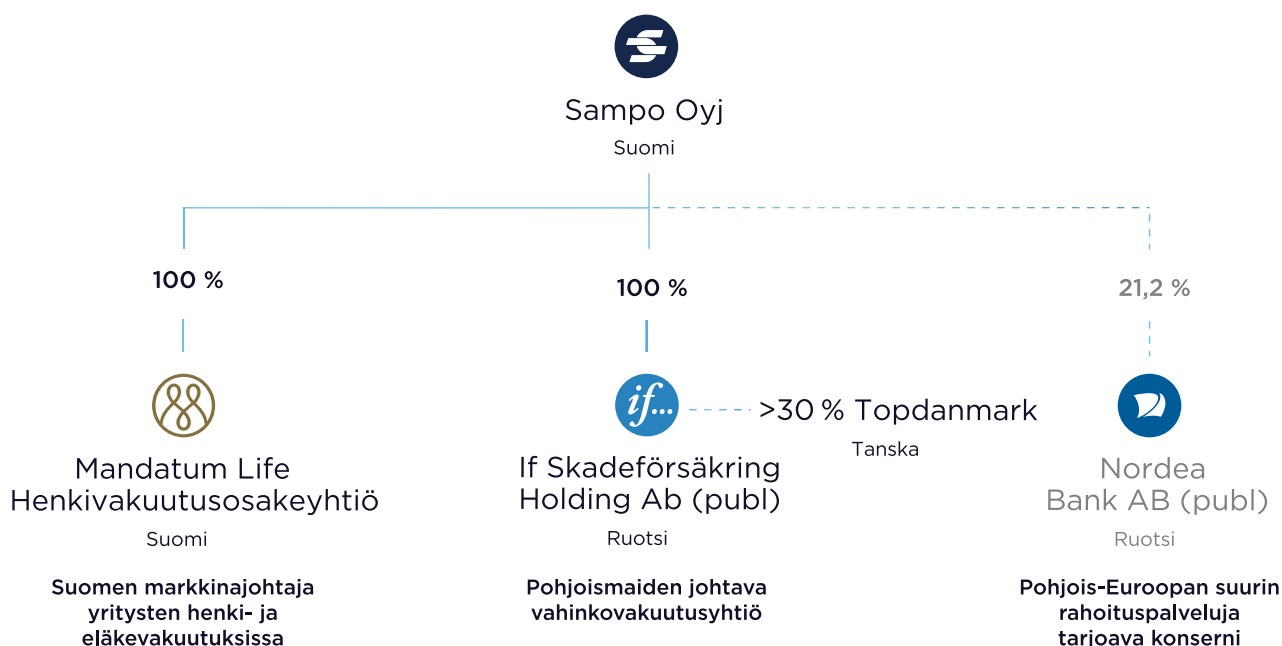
Sampo Oyj
Suomi

100 %

100 %

21,2 %

if...

>30 % Topdanmark
Tanska

Mandatum Life Henkivakuutusosakeyhtiö
Suomi

Suomen markkinajohtaja yritysten henki- ja eläkevakuutuksissa

If Skadeförsäkring Holding Ab (publ)
Ruotsi

Pohjoismaiden johtava vahinkovakuutusyhtiö

Nordea Bank AB (publ)
Ruotsi

Pohjois-Euroopan suurin rahoituspalveluja tarjoava konserni